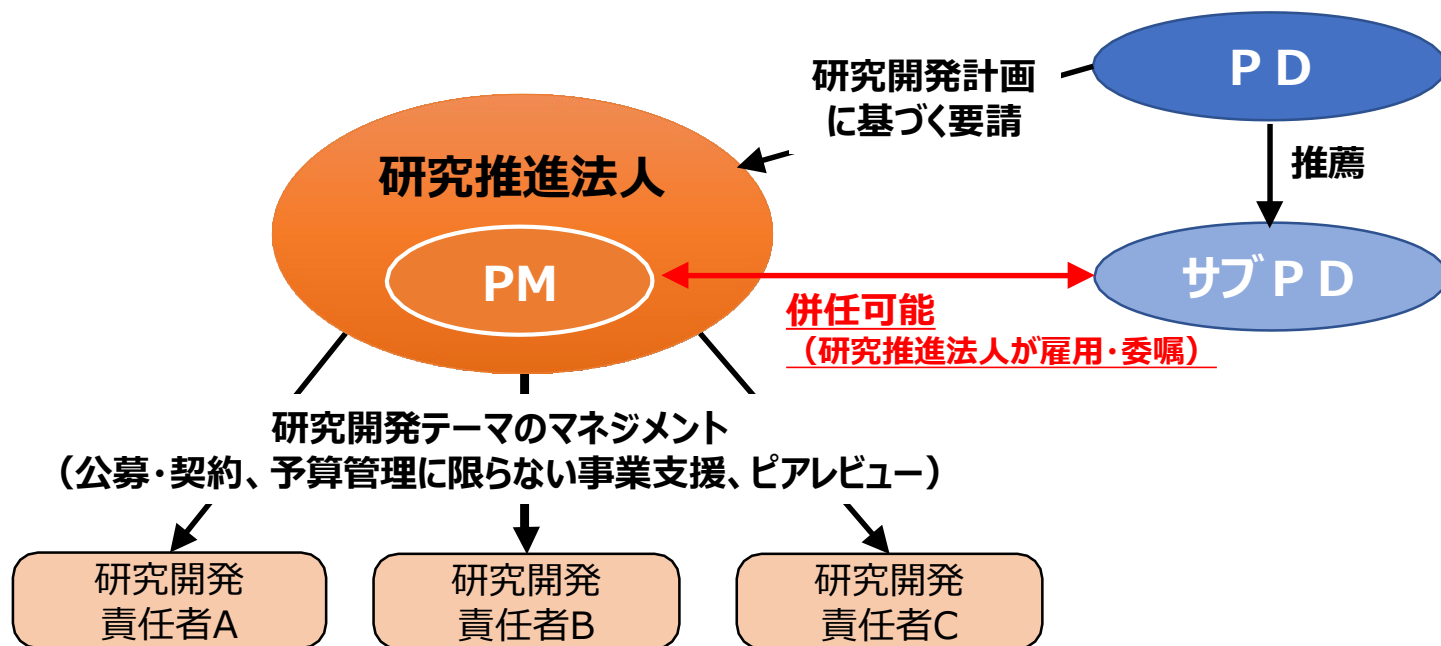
ＰＤ

研究開発計画に基づく要請

推薦

研究推進法人

PM

サブＰＤ

併任可能
（研究推進法人が雇用・委嘱）

研究開発テーマのマネジメント
（公募・契約、予算管理に限らない事業支援、ピアレビュー）

研究開発責任者A

研究開発責任者B

研究開発責任者C